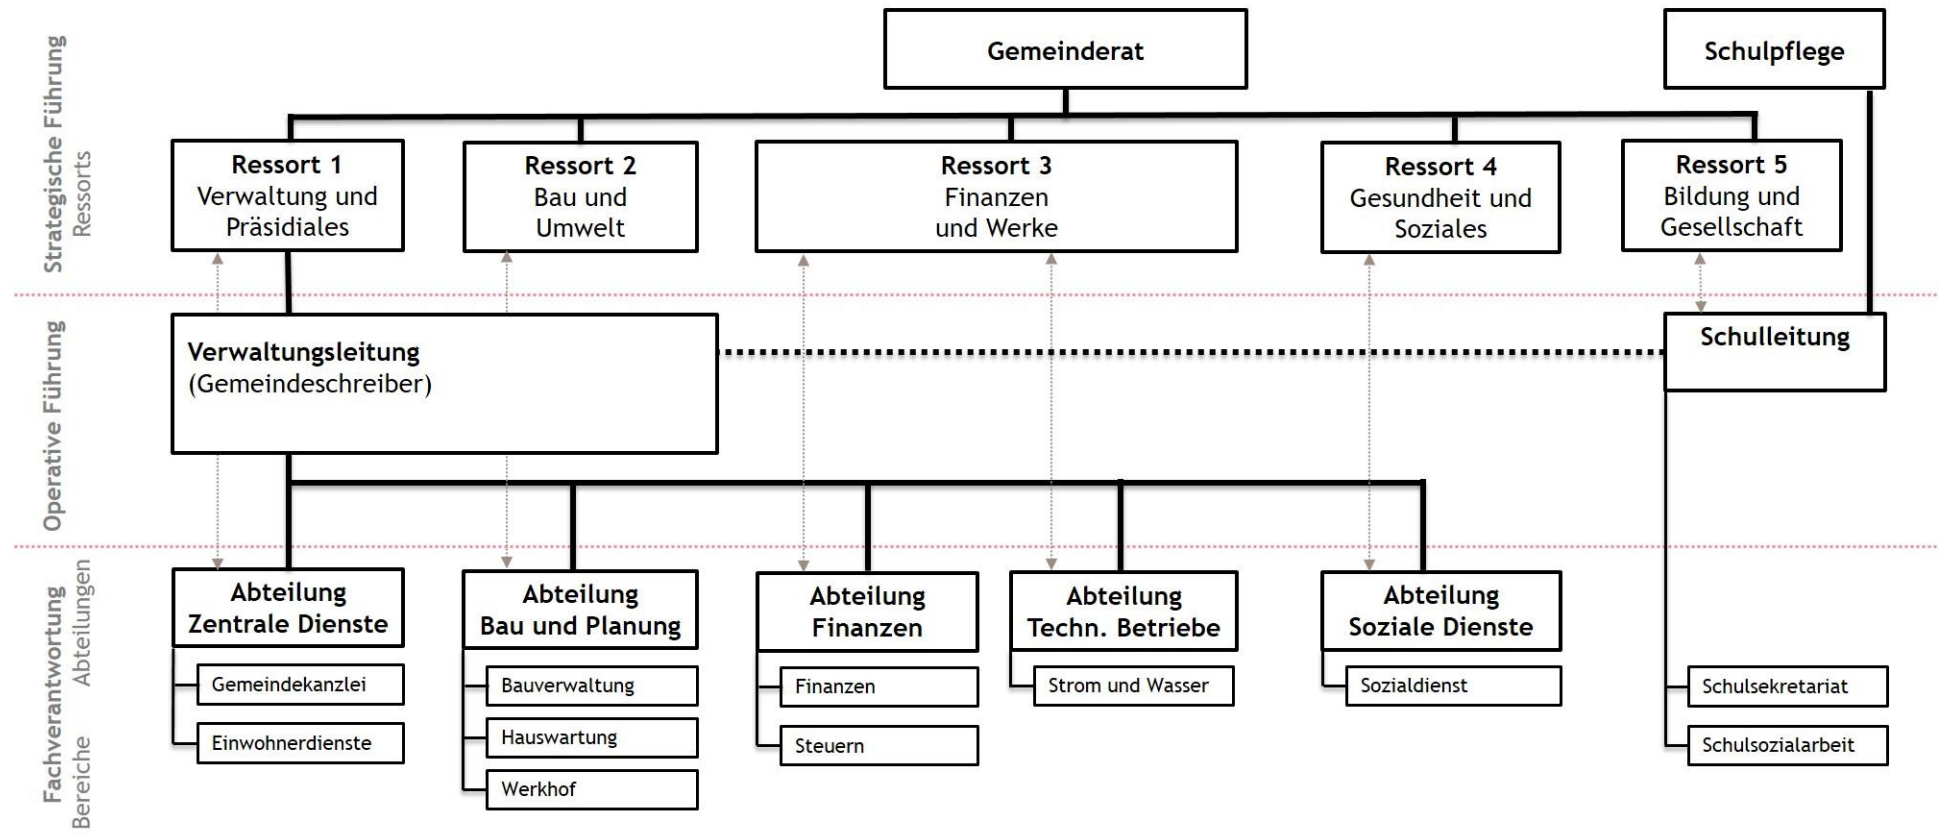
Strategische Führung
Ressorts

Gemeinderat

Schulpflege

Ressort 1
Verwaltung und Präsidiales

Ressort 2
Bau und Umwelt

Ressort 3
Finanzen und Werke

Ressort 4
Gesundheit und Soziales

Ressort 5
Bildung und Gesellschaft

Operative Führung

Verwaltungsleitung
(Gemeindeschreiber)

Schulleitung

Fachverantwortung
Abteilungen
Bereiche

Abteilung
Zentrale Dienste

Gemeindekanzlei

Einwohnerdienste

Abteilung
Bau und Planung

Bauverwaltung

Hauswartung

Werkhof

Abteilung
Finanzen

Finanzen

Steuern

Abteilung
Techn. Betriebe

Strom und Wasser

Abteilung
Soziale Dienste

Sozialdienst

Schulsekretariat

Schulsozialarbeit